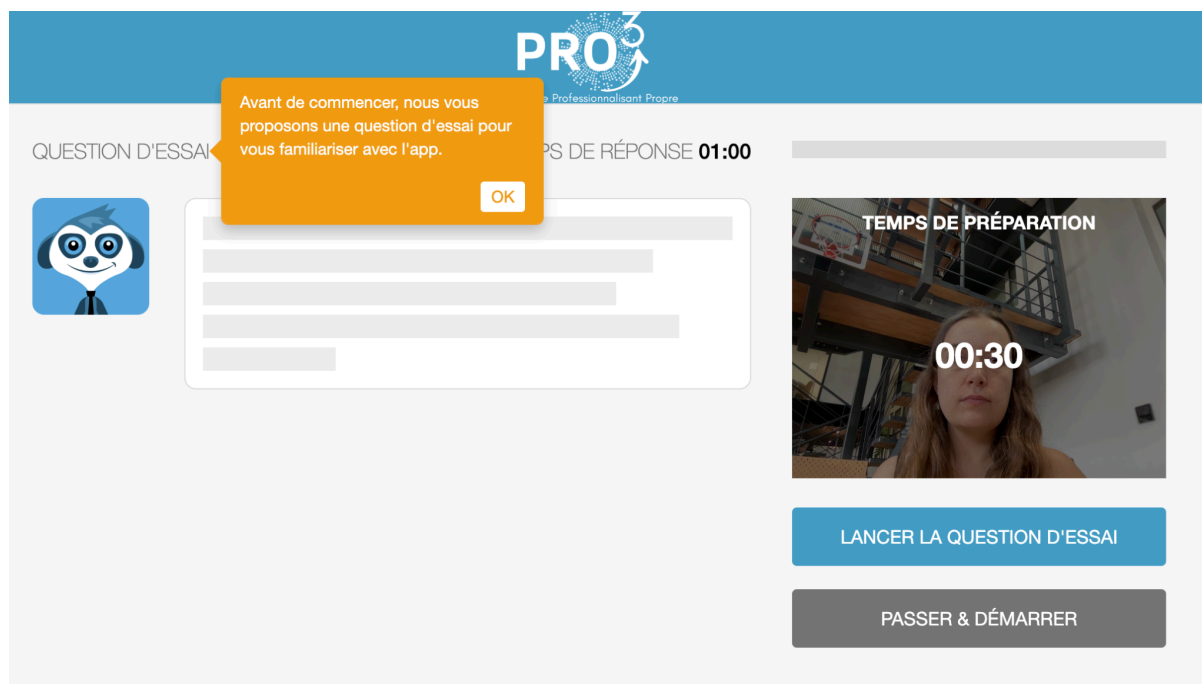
PRO3

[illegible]e Professionnalisant Propre

Avant de commencer, nous vous proposons une question d'essai pour vous familiariser avec l'app.

OK

QUESTION D'ESSAI

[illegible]PS DE RÉPONSE 01:00

TEMPS DE PRÉPARATION

00:30

LANCER LA QUESTION D'ESSAI

PASSER & DÉMARRER